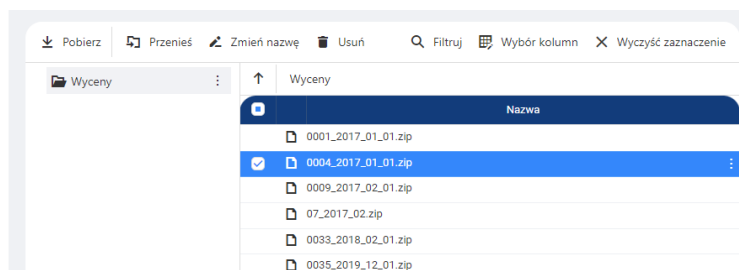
Pobierz Przenieś Zmień nazwę Usuń Filtruj Wybór kolumn Wyczyść zaznaczenie

Wyceny

Wyceny

Nazwa

0001_2017_01_01.zip

0004_2017_01_01.zip

0009_2017_02_01.zip

07_2017_02.zip

0033_2018_02_01.zip

0035_2019_12_01.zip